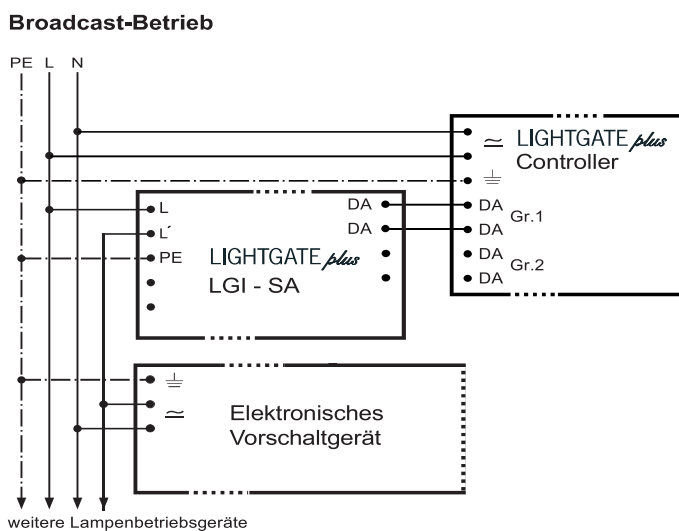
Broadcast-Betrieb

PE L N

$\simeq$ LIGHTGATE plus
Controller

$\frac{1}{=}$

DA Gr.1
DA

DA Gr.2
DA

L
L´
PE

DA
DA

LIGHTGATE plus
LGI - SA

$\frac{1}{=}$

$\simeq$

Elektronisches
Vorschaltgerät

weitere Lampenbetriebsgeräte